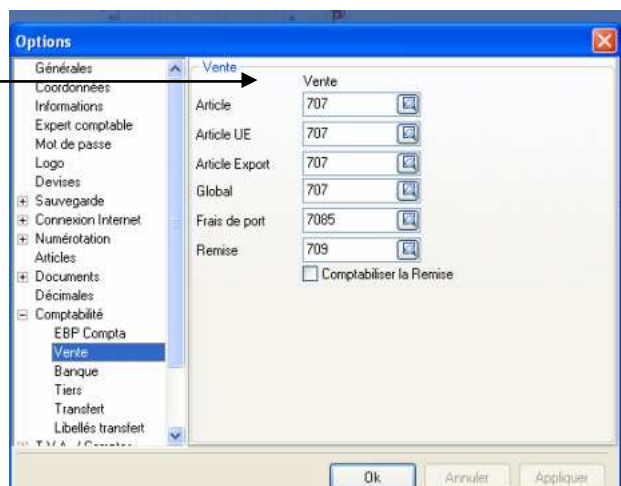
Options

Générales
Coordonnées
Informations
Expert comptable
Mot de passe
Logo
Devises
Sauvegarde
Connexion Internet
Numérotation
Articles
Documents
Décimales
Comptabilité
EBP Compta
Vente
Banque
Tiers
Transfert
Libellés transfert
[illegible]

Vente

Vente

| | |
|---|---|
| Article | 707 |
| Article UE | 707 |
| Article Export | 707 |
| Global | 707 |
| Frais de port | 7085 |
| Remise | 709 |

Comptabiliser la Remise

Ok
Annuler
Appliquer